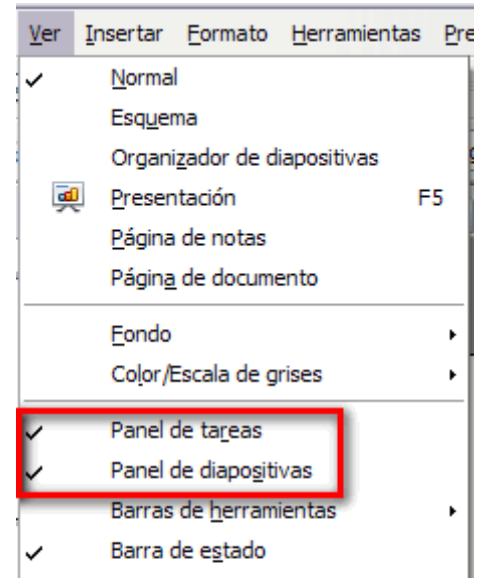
Ver Insertar Formato Herramientas Pre

Normal
Esquema
Organizador de diapositivas
Presentación F5
Página de notas
Página de documento

Fondo
Color/Escala de grises

Panel de tareas
Panel de diapositivas
Barras de herramientas
Barra de estado